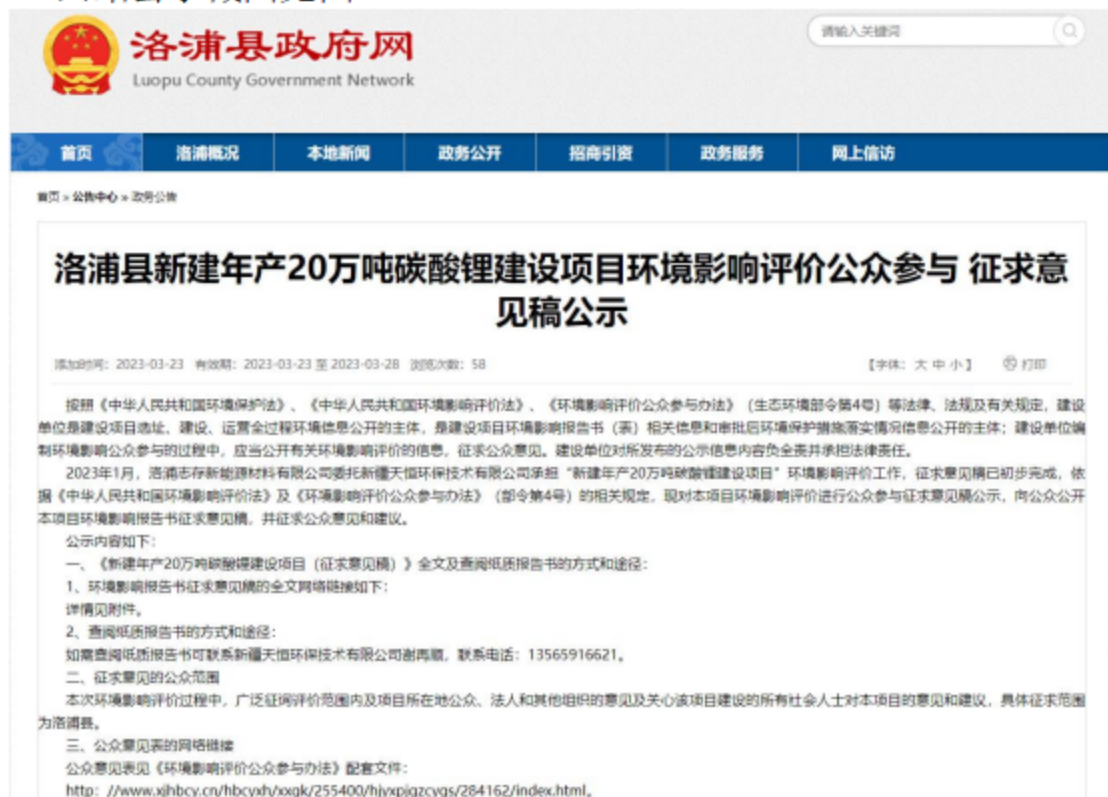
洛浦县政府网
Luopu County Government Network

请输入关键词

首页 洛浦概况 本地新闻 政务公开 招商引资 政务服务 网上信访

首页 » 公告中心 » 政务公告

洛浦县新建年产20万吨碳酸锂建设项目环境影响评价公众参与 征求意见稿公示

添加时间：2023-03-23 有效期：2023-03-23 至 2023-03-28 浏览次数：58 【字体：大 中 小】 打印

按照《中华人民共和国环境保护法》、《中华人民共和国环境影响评价法》、《环境影响评价公众参与办法》（生态环境部令第4号）等法律、法规及有关规定，建设单位是建设项目选址、建设、运营全过程环境信息公开的主体，是建设项目环境影响报告书（表）相关信息和审批后环境保护措施落实情况信息公开的主体；建设单位编制环境影响公众参与的过程中，应当公开有关环境影响评价的信息，征求公众意见。建设单位对所发布的公示信息内容负全责并承担法律责任。

2023年1月，洛浦志存新能源材料有限公司委托新疆天恒环保技术有限公司承担“新建年产20万吨碳酸锂建设项目”环境影响评价工作，征求意见稿已初步完成，依据《中华人民共和国环境影响评价法》及《环境影响评价公众参与办法》（部令第4号）的相关规定，现对本项目环境影响评价进行公众参与征求意见稿公示，向公众公开本项目环境影响报告书征求意见稿，并征求公众意见和建议。

公示内容如下：

一、《新建年产20万吨碳酸锂建设项目（征求意见稿）》全文及查阅纸质报告书的方式和途径：

1、环境影响报告书征求意见稿的全文网络链接如下：

详情见附件。

2、查阅纸质报告书的方式和途径：

如需查阅纸质报告书可联系新疆天恒环保技术有限公司谢再顺，联系电话：13565916621。

二、征求意见的公众范围

本次环境影响评价过程中，广泛征询评价范围内及项目所在地公众、法人和其他组织的意见及关心该项目建设的所有社会人士对本项目的意见和建议，具体征求范围为洛浦县。

三、公众意见表的网络链接

公众意见表见《环境影响评价公众参与办法》配套文件：

http://www.xjhbcy.cn/hbcyxh/xxgk/255400/hjyxpjgzcygs/284162/index.html。